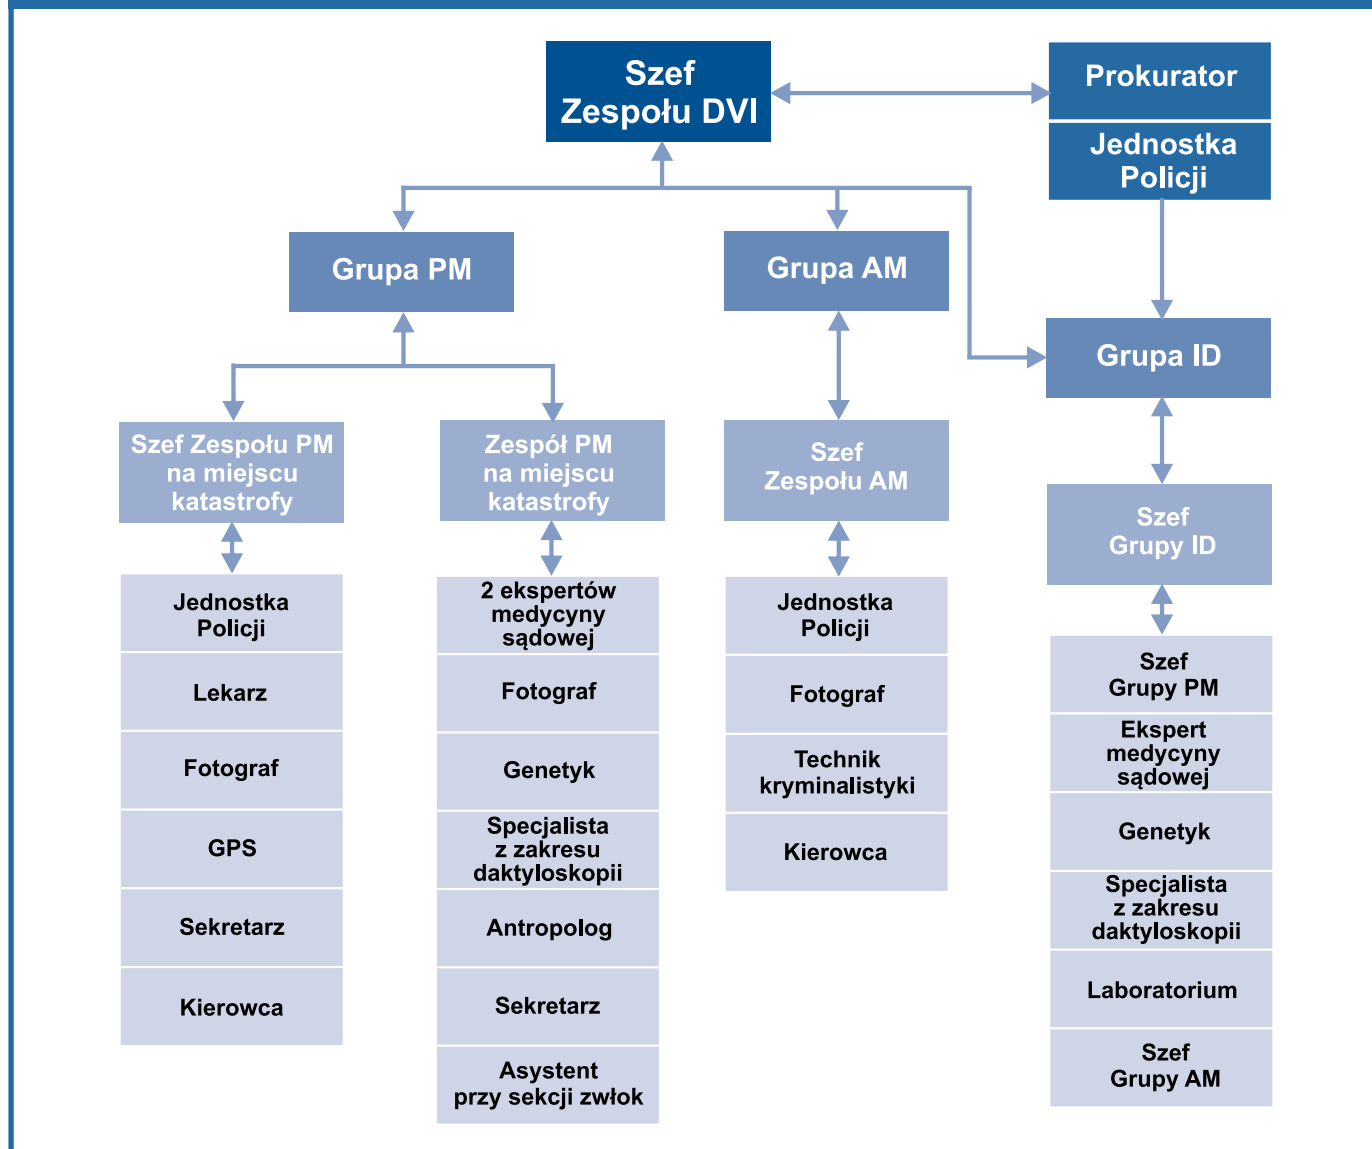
Szef Zespołu DVI

Prokurator

Jednostka Policji

Grupa PM

Grupa AM

Grupa ID

Szef Zespołu PM na miejscu katastrofy

Jednostka Policji

Lekarz

Fotograf

GPS

Sekretarz

Kierowca

Zespół PM na miejscu katastrofy

2 ekspertów medycyny sądowej

Fotograf

Genetyk

Specjalista z zakresu daktyloskopii

Antropolog

Sekretarz

Asystent przy sekcji zwłok

Szef Zespołu AM

Jednostka Policji

Fotograf

Technik kryminalistyki

Kierowca

Szef Grupy ID

Szef Grupy PM

Ekspert medycyny sądowej

Genetyk

Specjalista z zakresu daktyloskopii

Laboratorium

Szef Grupy AM